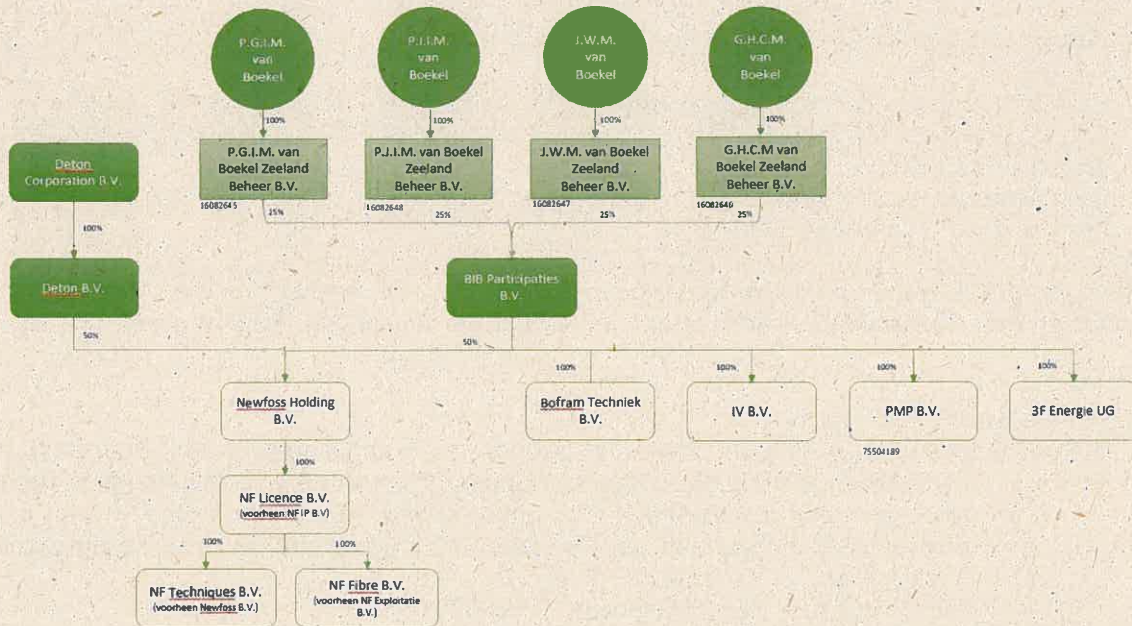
P.G.I.M. van Boekel

P.J.I.M. van Boekel

J.W.M. van Boekel

G.H.C.M van Boekel

100%

100%

100%

100%

Deton Corporation B.V.

P.G.I.M. van Boekel Zeeland Beheer B.V.

P.J.I.M. van Boekel Zeeland Beheer B.V.

J.W.M. van Boekel Zeeland Beheer B.V.

G.H.C.M van Boekel Zeeland Beheer B.V.

16082645

25%

16082648

25%

16082647

25%

16082646

25%

100%

Deton B.V.

BIB Participaties B.V.

50%

50%

100%

100%

100%

100%

Newfoss Holding B.V.

Bofram Techniek B.V.

IV B.V.

PMP B.V.

3F Energie UG

75504189

100%

NF Licence B.V. (voorheen NFIP B.V.)

100%

100%

NF Techniques B.V. (voorheen Newfoss B.V.)

NF Fibre B.V. (voorheen NF Exploitatie B.V.)